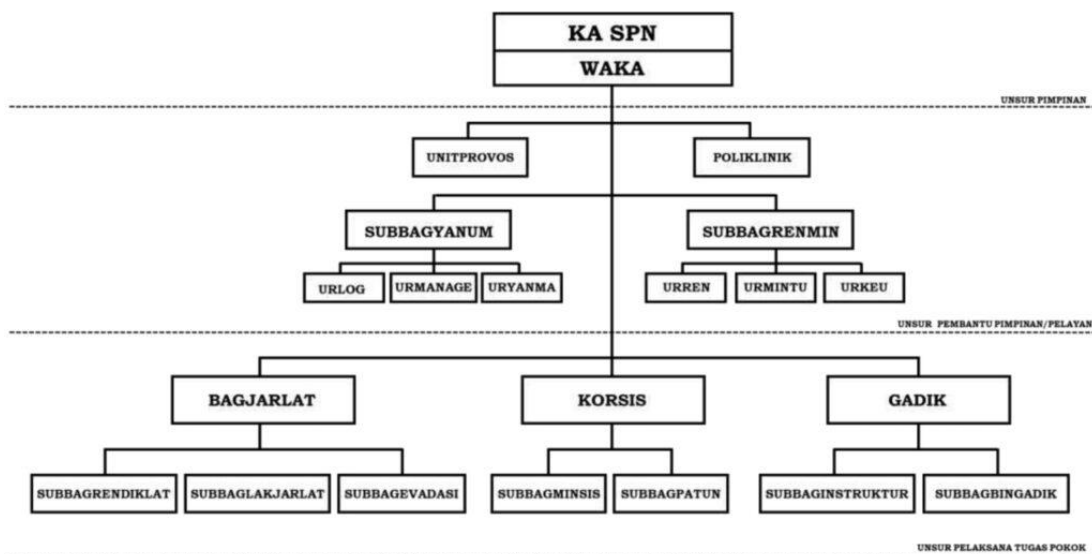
KA SPN
WAKA

UNSUR PIMPINAN

UNITPROVOS
POLIKLINIK

SUBBAGYANUM
SUBBAGRENMIN

URLOG
URMANAGE
URYANMA
URREN
URMINTU
URKEU

UNSUR PEMBANTU PIMPINAN/PELAYAN

BAGJARLAT
KORSIS
GADIK

SUBBAGRENDIKLAT
SUBBAGLAKJARLAT
SUBBAGEVADASI
SUBBAGMINSIS
SUBBAGPATUN
SUBBAGINSTRUKTUR
SUBBAGBINGADIK

UNSUR PELAKSANA TUGAS POKOK